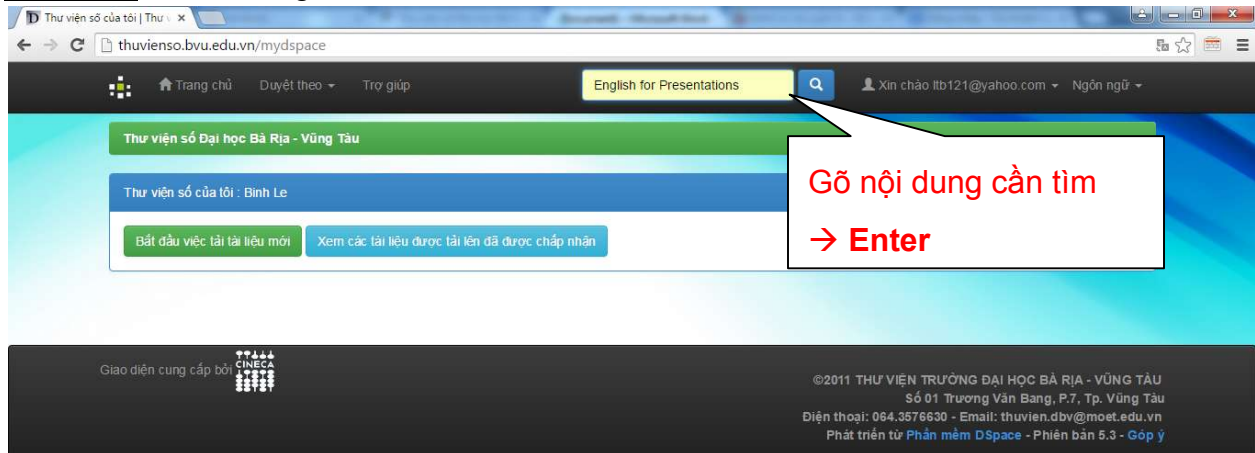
Thư viện số của tôi | Thư ×

Document - Microsoft Word

thuvienso.bvu.edu.vn/mydspace

Trang chủ Duyệt theo Trợ giúp

English for Presentations

Xin chào ltb121@yahoo.com Ngôn ngữ

Thư viện số Đại học Bà Rịa - Vũng Tàu

Thư viện số của tôi : Binh Le

Bắt đầu việc tải tài liệu mới

Xem các tài liệu được tải lên đã được chấp nhận

Gõ nội dung cần tìm

→ Enter

Giao diện cung cấp bởi CINECA

©2011 THƯ VIỆN TRƯỜNG ĐẠI HỌC BÀ RỊA - VŨNG TÀU
Số 01 Trương Văn Bang, P.7, Tp. Vũng Tàu
Điện thoại: 064.3576630 - Email: thuvien.dbv@moet.edu.vn
Phát triển từ Phần mềm DSpace - Phiên bản 5.3 - Góp ý